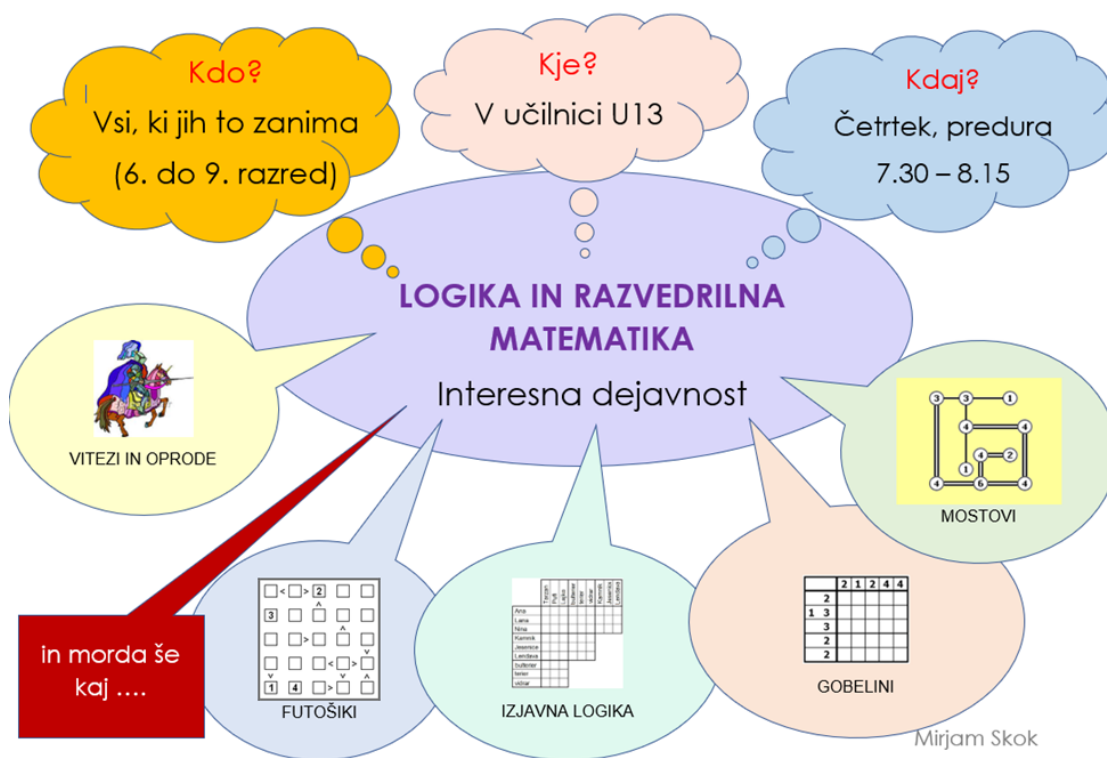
Kdo?
Vsi, ki jih to zanima
(6. do 9. razred)

Kje?
V učilnici U13

Kdaj?
Četrtek, predura
7.30 – 8.15

LOGIKA IN RAZVEDRILNA MATEMATIKA
Interesna dejavnost

VITEZI IN OPRODE

MOSTOVI

in morda še kaj ….

FUTOŠIKI

IZJAVNA LOGIKA

GOBELINI

Mirjam Skok